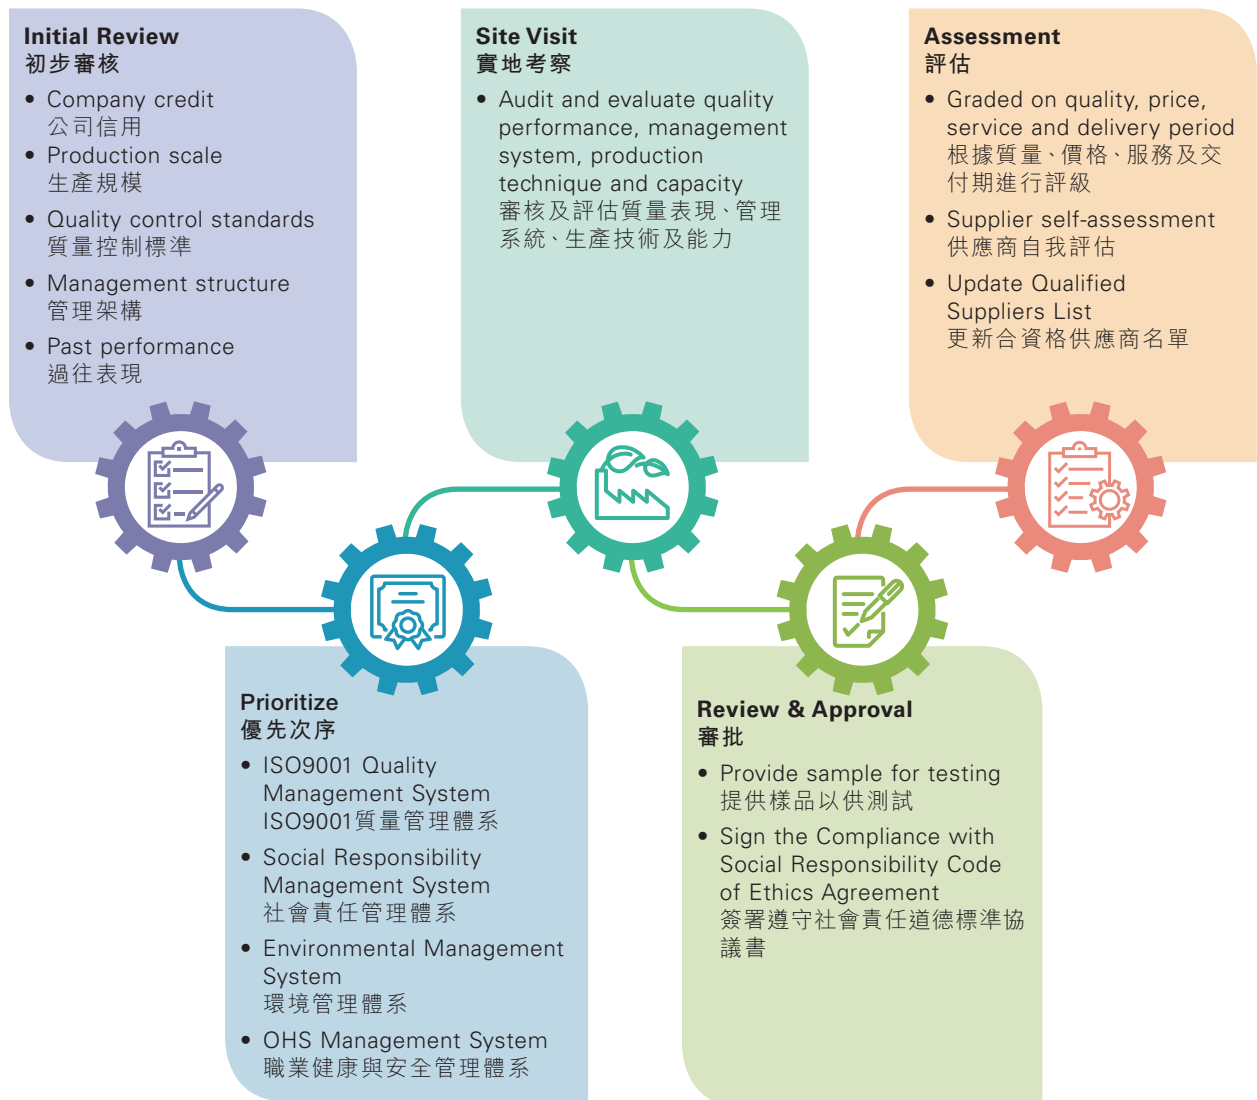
Initial Review
初步審核

• Company credit
公司信用
• Production scale
生產規模
• Quality control standards
質量控制標準
• Management structure
管理架構
• Past performance
過往表現

Site Visit
實地考察

• Audit and evaluate quality performance, management system, production technique and capacity
審核及評估質量表現、管理系統、生產技術及能力

Assessment
評估

• Graded on quality, price, service and delivery period
根據質量、價格、服務及交付期進行評級
• Supplier self-assessment
供應商自我評估
• Update Qualified Suppliers List
更新合資格供應商名單

Prioritize
優先次序

• ISO9001 Quality Management System
ISO9001質量管理體系
• Social Responsibility Management System
社會責任管理體系
• Environmental Management System
環境管理體系
• OHS Management System
職業健康與安全管理體系

Review & Approval
審批

• Provide sample for testing
提供樣品以供測試
• Sign the Compliance with Social Responsibility Code of Ethics Agreement
簽署遵守社會責任道德標準協議書